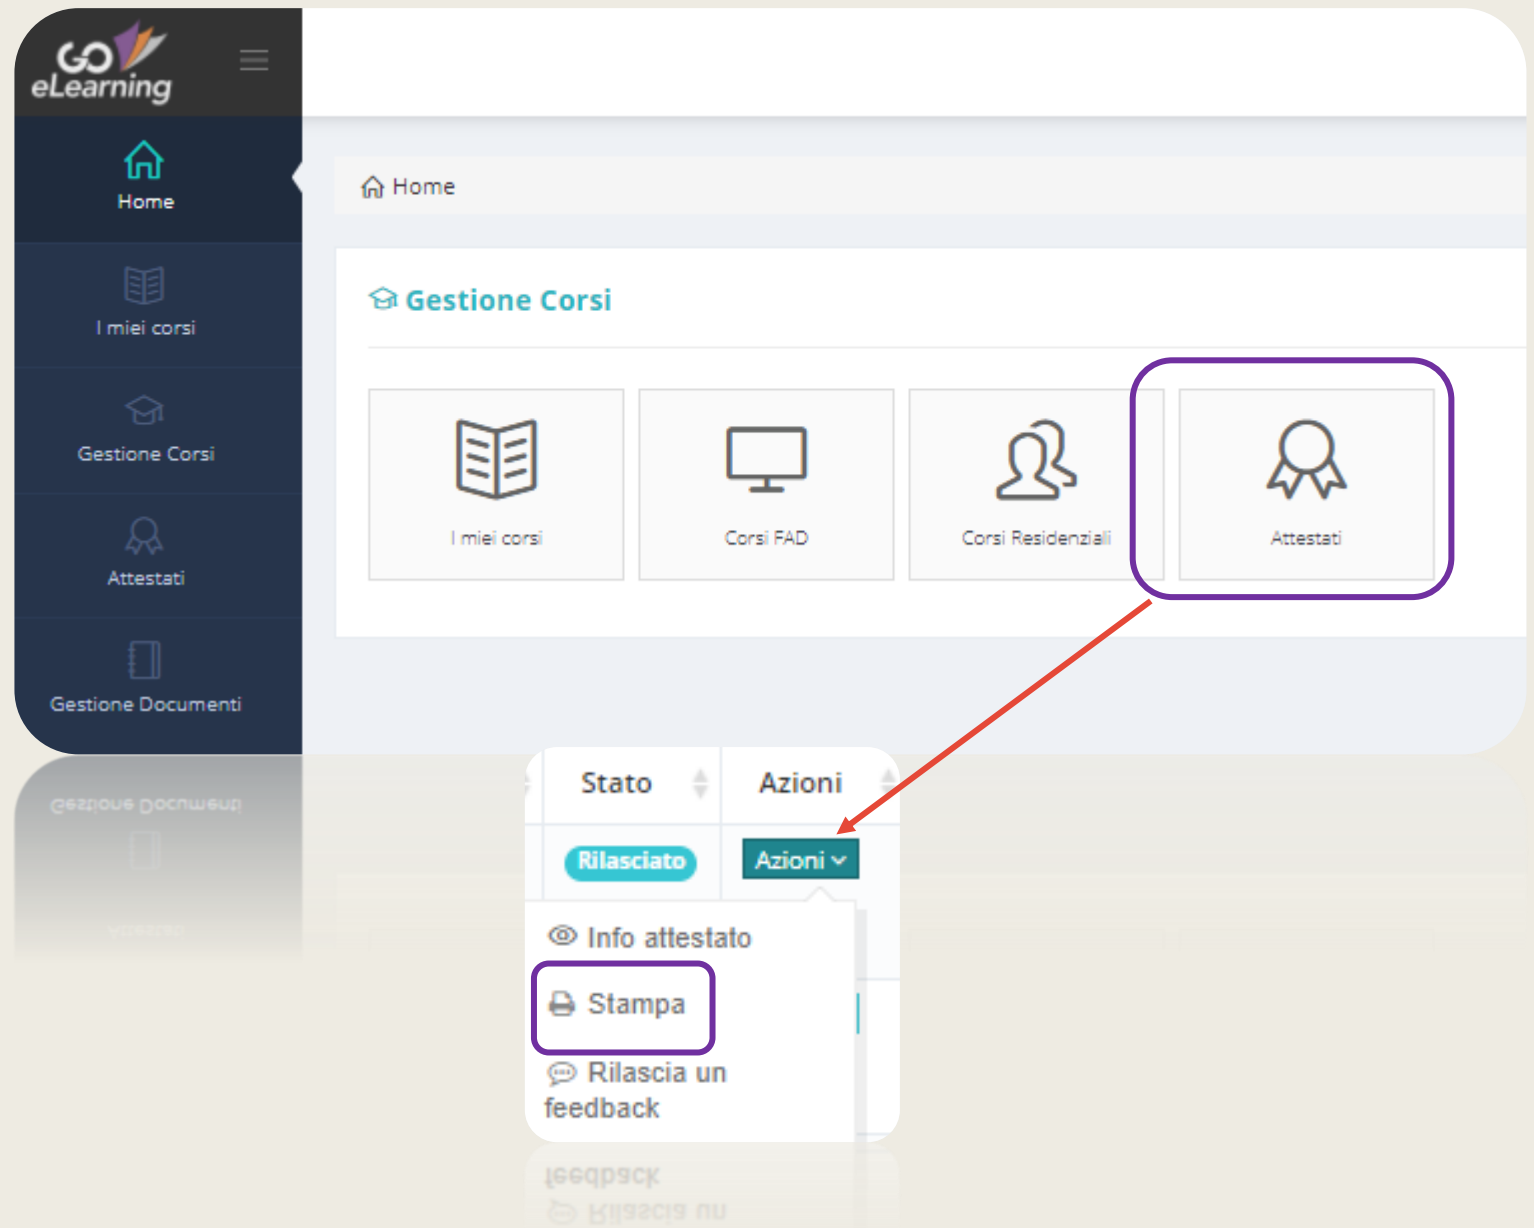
GO eLearning

Home

I miei corsi

Gestione Corsi

Attestati

Gestione Documenti

Home

Gestione Corsi

I miei corsi

Corsi FAD

Corsi Residenziali

Attestati

| Stato | Azioni |
|---|---|
| Rilasciato | Azioni |

Info attestato

Stampa

Rilascia un feedback